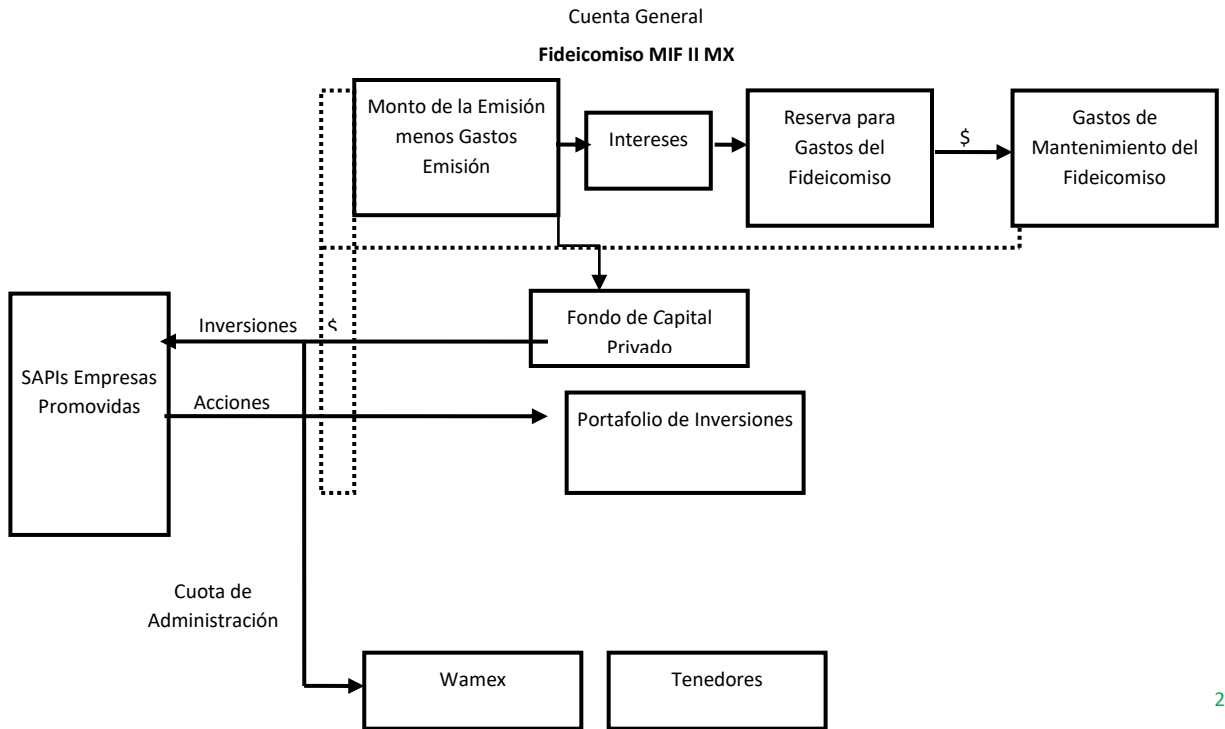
Cuenta General

**Fideicomiso MIF II MX**

Monto de la Emisión menos Gastos Emisión

Intereses

Reserva para Gastos del Fideicomiso

$

Gastos de Mantenimiento del Fideicomiso

Fondo de Capital Privado

Inversiones

$

SAPIs Empresas Promovidas

Acciones

Portafolio de Inversiones

Cuota de Administración

Wamex

Tenedores

2